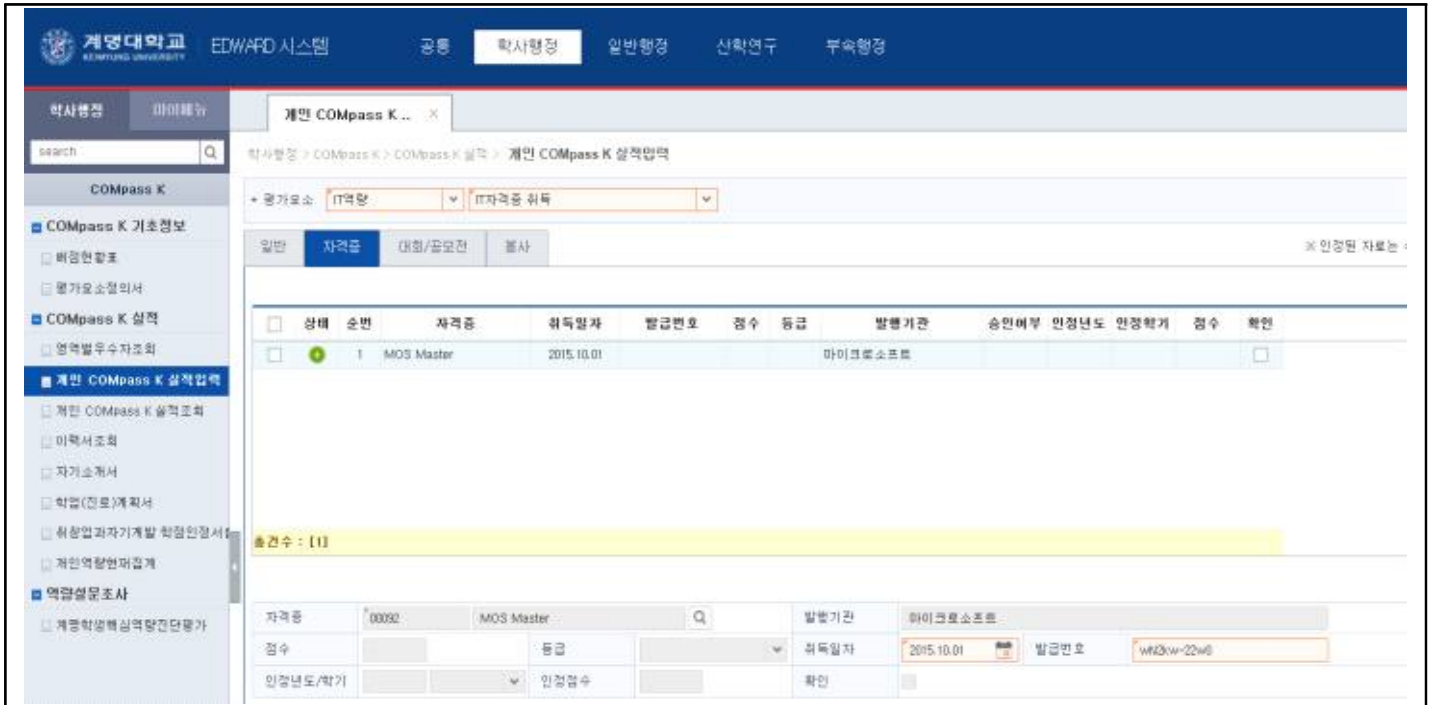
계명대학교 KEIMYUNG UNIVERSITY EDWARD 시스템 공통 학사행정 일반행정 산학연구 부속행정

학사행정 마이메뉴

search

COMpass K

COMpass K 기초정보
배점현황표
평가요소정의서

COMpass K 실적
영역별우수자조회
개인 COMpass K 실적입력
개인 COMpass K 실적조회
이력서조회
자기소개서
학업(진로)계획서
취창업과자기계발 학점인정서
개인역량현황집계

역량설문조사
계명학생핵심역량진단평가

개인 COMpass K ... ×

학사행정 > COMpass K > COMpass K 실적 > 개인 COMpass K 실적입력

* 평가요소 IT역량 IT자격증 취득

일반 자격증 대회/공모전 봉사

※ 인정된 자료는

| | 상태 | 순번 | 자격증 | 취득일자 | 발급번호 | 점수 | 등급 | 발행기관 | 승인여부 | 인정년도 | 인정학기 | 점수 | 확인 |
|---|---|---|---|---|---|---|---|---|---|---|---|---|---|
| | | 1 | MOS Master | 2015.10.01 | | | | 마이크로소프트 | | | | | |

총건수 : [1]

자격증 00092 MOS Master 발행기관 마이크로소프트
점수 등급 취득일자 2015.10.01 발급번호 wN3kw-22w6
인정년도/학기 인정점수 확인